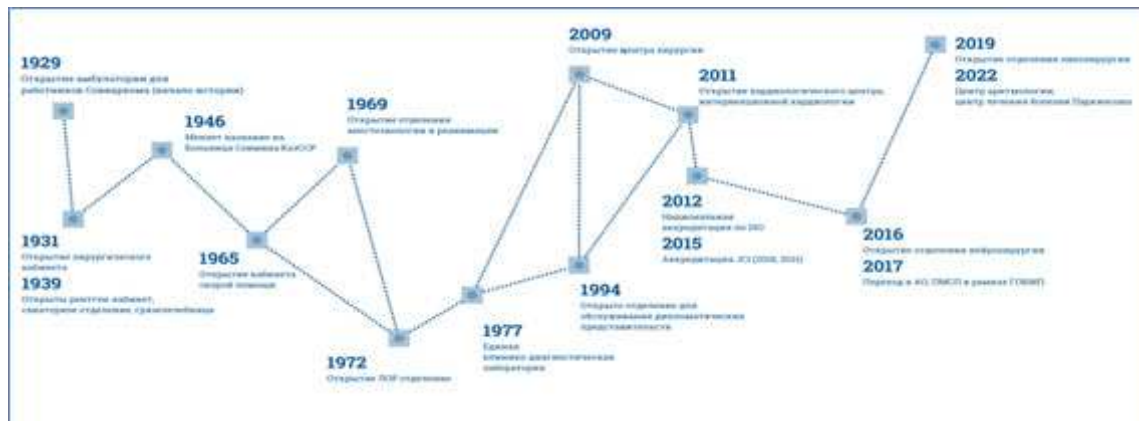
1929
Открытие амбулатории для работников Совнаркома (начало истории)

1946
Меняет название на Больница Совмина КазССР

1969
Открытие отделения анестезиологии и реанимации

2009
Открытие центра хирургии

2011
Открытие кардиологического центра, интервенционной кардиологии

2019
Открытие отделения нейрохирургии

2022
Центр артрологии; центр лечения болезни Паркинсона

1931
Открытие хирургического кабинета

1939
Открыты рентген кабинет, санаторное отделение, грязелечебница

1965
Открытие кабинета скорой помощи

1972
Открытие ЛОР отделения

1977
Единая клинико-диагностическая лаборатория

1994
Открыто отделение для обслуживания дипломатических представительств

2012
Национальная аккредитация по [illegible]

2015
Аккредитация, JCI (2018, 2021)

2016
Открытие отделения нейрохирургии

2017
Переход в АО, ОМСП в рамках ГОБМП